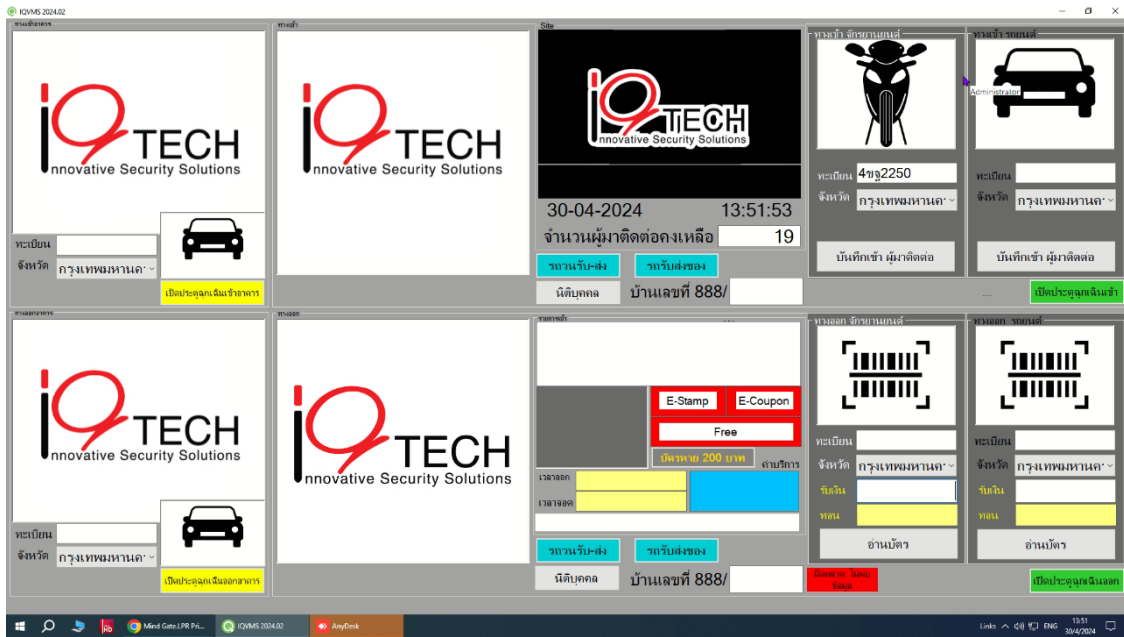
IQVMS 2024.02

ทางเข้าอาคาร
iQ TECH
Innovative Security Solutions
ทะเบียน
จังหวัด กรุงเทพมหานค
เปิดประตูฉุกเฉินเข้าอาคาร

ทางเข้า
iQ TECH
Innovative Security Solutions

Site
iQ TECH
Innovative Security Solutions
30-04-2024 13:51:53
จำนวนผู้มาติดต่อคงเหลือ 19
รถวนรับ-ส่ง
รถรับส่งของ
นิติบุคคล
บ้านเลขที่ 888/

ทางเข้า จักรยานยนต์
ทะเบียน 4ขฐ2250
จังหวัด กรุงเทพมหานค
บันทึกเข้า ผู้มาติดต่อ

ทางเข้า รถยนต์
Administrator
ทะเบียน
จังหวัด กรุงเทพมหานค
บันทึกเข้า ผู้มาติดต่อ
...
เปิดประตูฉุกเฉินเข้า

ทางออกอาคาร
iQ TECH
Innovative Security Solutions
ทะเบียน
จังหวัด กรุงเทพมหานค
เปิดประตูฉุกเฉินออกอาคาร

ทางออก
iQ TECH
Innovative Security Solutions

รายการเข้า
E-Stamp
E-Coupon
Free
บัตรหาย 200 บาท
ค่าบริการ
เวลาออก
เวลาจอด
รถวนรับ-ส่ง
รถรับส่งของ
นิติบุคคล
บ้านเลขที่ 888/
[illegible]

ทางออก จักรยานยนต์
ทะเบียน
จังหวัด กรุงเทพมหานค
รับเงิน
ทอน
อ่านบัตร

ทางออก รถยนต์
ทะเบียน
จังหวัด กรุงเทพมหานค
รับเงิน
ทอน
อ่านบัตร
เปิดประตูฉุกเฉินออก

Mind Gate.LPR Pri...
IQVMS 2024.02
AnyDesk
Links
ENG
13:51
30/4/2024